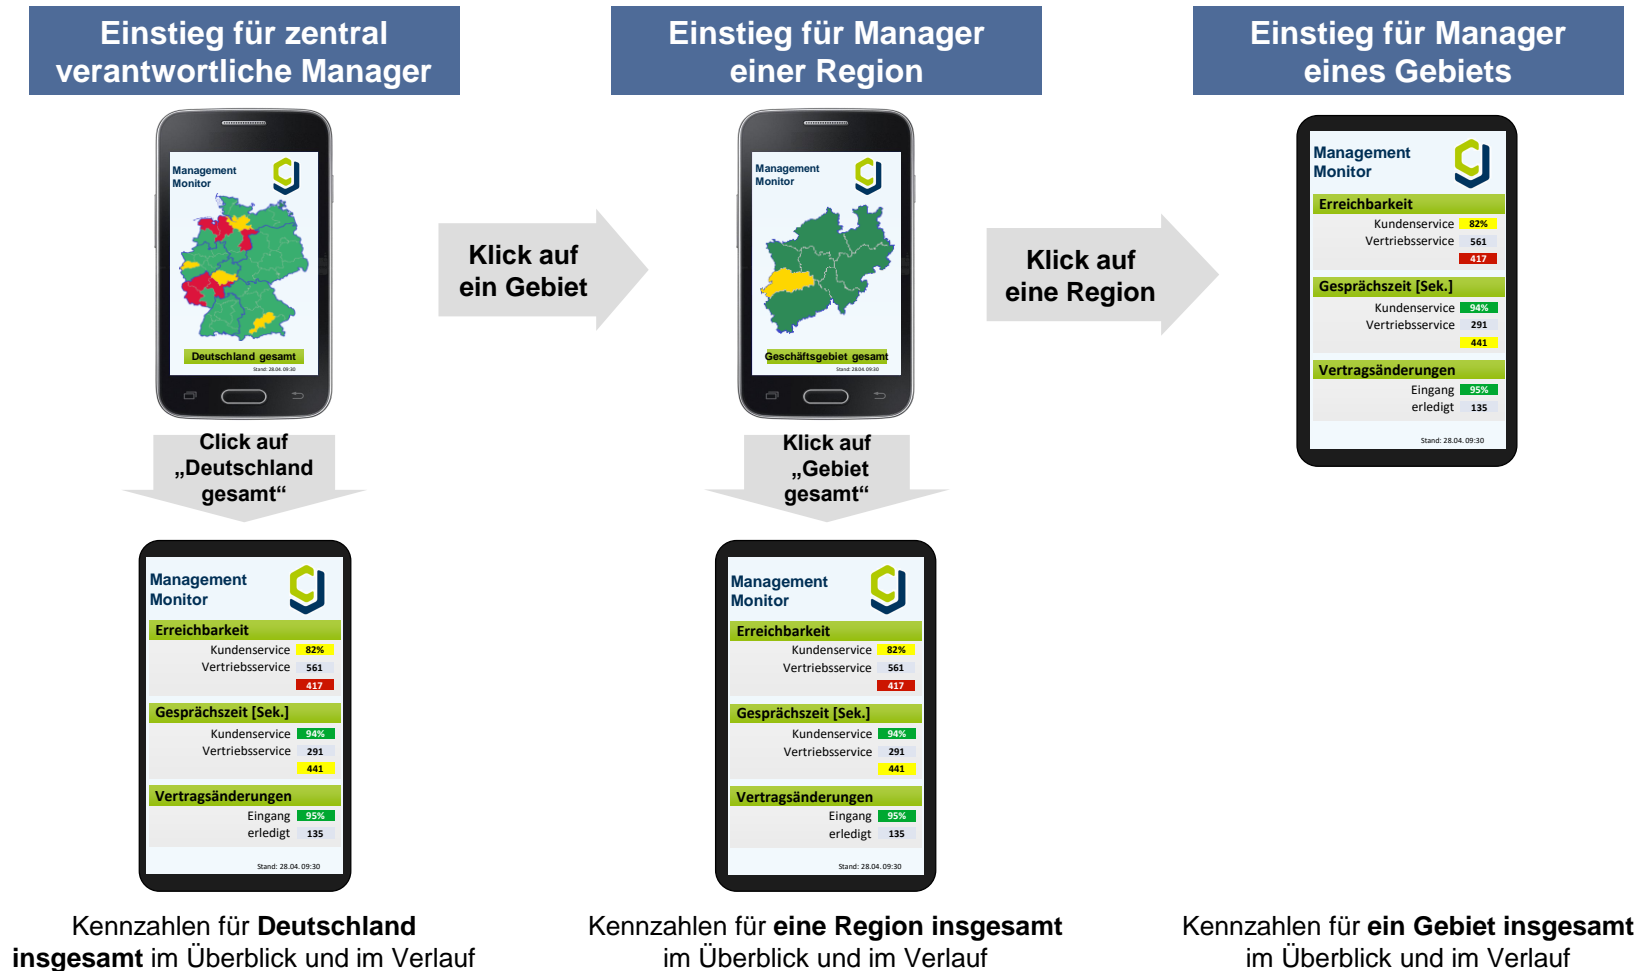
Einstieg für zentral verantwortliche Manager

Management Monitor

Deutschland gesamt

Stand: 28.04. 09:30

Click auf „Deutschland gesamt“

Management Monitor

Erreichbarkeit
Kundenservice 82%
Vertriebsservice 561
417

Gesprächszeit [Sek.]
Kundenservice 94%
Vertriebsservice 291
441

Vertragsänderungen
Eingang 95%
erledigt 135

Stand: 28.04. 09:30

Kennzahlen für **Deutschland insgesamt** im Überblick und im Verlauf

Klick auf ein Gebiet

Einstieg für Manager einer Region

Management Monitor

Geschäftsgebiet gesamt

Stand: 28.04. 09:30

Klick auf „Gebiet gesamt“

Management Monitor

Erreichbarkeit
Kundenservice 82%
Vertriebsservice 561
417

Gesprächszeit [Sek.]
Kundenservice 94%
Vertriebsservice 291
441

Vertragsänderungen
Eingang 95%
erledigt 135

Stand: 28.04. 09:30

Kennzahlen für **eine Region insgesamt** im Überblick und im Verlauf

Klick auf eine Region

Einstieg für Manager eines Gebiets

Management Monitor

Erreichbarkeit
Kundenservice 82%
Vertriebsservice 561
417

Gesprächszeit [Sek.]
Kundenservice 94%
Vertriebsservice 291
441

Vertragsänderungen
Eingang 95%
erledigt 135

Stand: 28.04. 09:30

Kennzahlen für **ein Gebiet insgesamt** im Überblick und im Verlauf